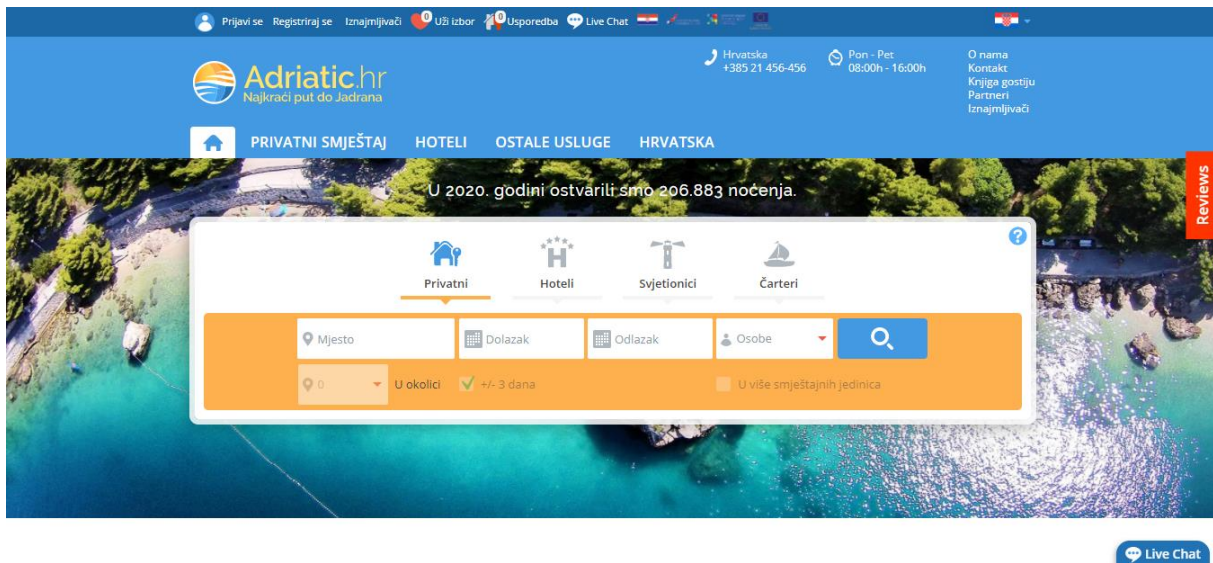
Prijavi se Registriraj se Iznajmljivači 0 Uži izbor 0 Usporedba Live Chat

Adriatic.hr
Najkraći put do Jadrana

Hrvatska
+385 21 456-456

Pon - Pet
08:00h - 16:00h

O nama
Kontakt
Knjiga gostiju
Partneri
Iznajmljivači

PRIVATNI SMJEŠTAJ HOTELI OSTALE USLUGE HRVATSKA

Reviews

U 2020. godini ostvarili smo 206.883 noćenja.

Privatni Hoteli Svjetionici Čarteri

Mjesto Dolazak Odlazak Osobe

0 U okolici +/- 3 dana U više smještajnih jedinica

Live Chat